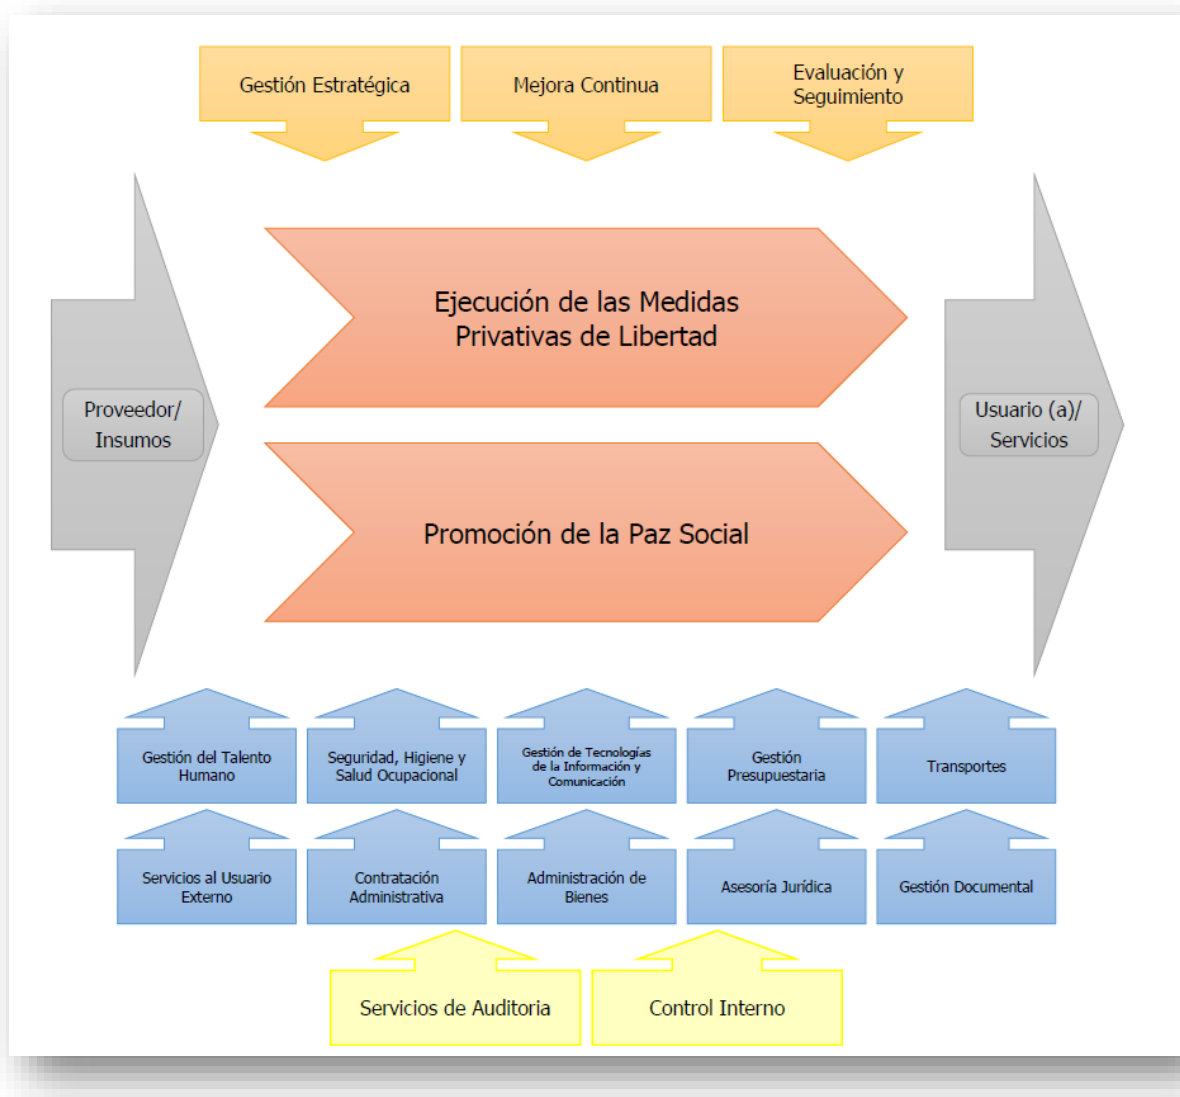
Gestión Estratégica

Mejora Continua

Evaluación y Seguimiento

Proveedor/ Insumos

Ejecución de las Medidas Privativas de Libertad

Promoción de la Paz Social

Usuario (a)/ Servicios

Gestión del Talento Humano

Seguridad, Higiene y Salud Ocupacional

Gestión de Tecnologías de la Información y Comunicación

Gestión Presupuestaria

Transportes

Servicios al Usuario Externo

Contratación Administrativa

Administración de Bienes

Asesoría Jurídica

Gestión Documental

Servicios de Auditoria

Control Interno